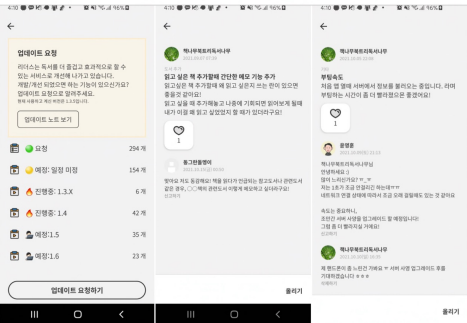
4:10 96%

업데이트 요청

리더스는 독서를 더 즐겁고 효과적으로 할 수 있는 서비스로 개선해 나가고 있습니다. 개발/개선 되었으면 하는 기능이 있으신가요? 업데이트 요청으로 알려주세요.

업데이트 노트 보기

요청 294 개

예정: 일정 미정 154 개

진행중: 1.3.X 6 개

진행중: 1.4 42 개

예정:1.5 35 개

예정:1.6 23 개

업데이트 요청하기

4:10 96%

책나무북트리독서나무
2021.04.07 07:59

읽고 싶은 책 추가할때 간단한 메모 기능 추가

읽고싶은 책 추가할때 왜 읽고 싶은지 쓰는 칸이 있으면 좋을것 같아요!
읽고 싶은 책 추가해놓고 나중에 기록되면 읽어보게 될때 내가 이걸 왜 읽고 싶었었지 할 때가 있더라구요!

1

동그란돌멩이
2021.04.08 10:00

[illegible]

올리기

4:10 96%

책나무북트리독서나무
2021.04.08 09:06

부팅속도

처음 앱 열때 서버에서 정보를 불러오는 중입니다. 라며 부팅하는 시간이 좀 더 빨라졌으면 좋겠어요!

1

운영훈
2021.04.09

책나무북트리독서나무님
안녕하세요 :)
많이 느리신가요? ㅠ_ㅠ
저는 1초가 조금 안걸리긴 하는데ㅠㅠ
내부적으로 만들 생각이 여러개 조금 오래 걸릴때도 있는 것 같아요

속도는 중요하니,
조만간 서버 사양을 업그레이드 할 예정입니다!
그럼 좀 더 빨라질 거예요!

책나무북트리독서나무
2021.04.09 10:35

제 핸드폰이 좀 느린건 가봐요ㅠ 서버 사양 업그레이드 후을 기대하겠습니다 ㅎㅎㅎ

올리기